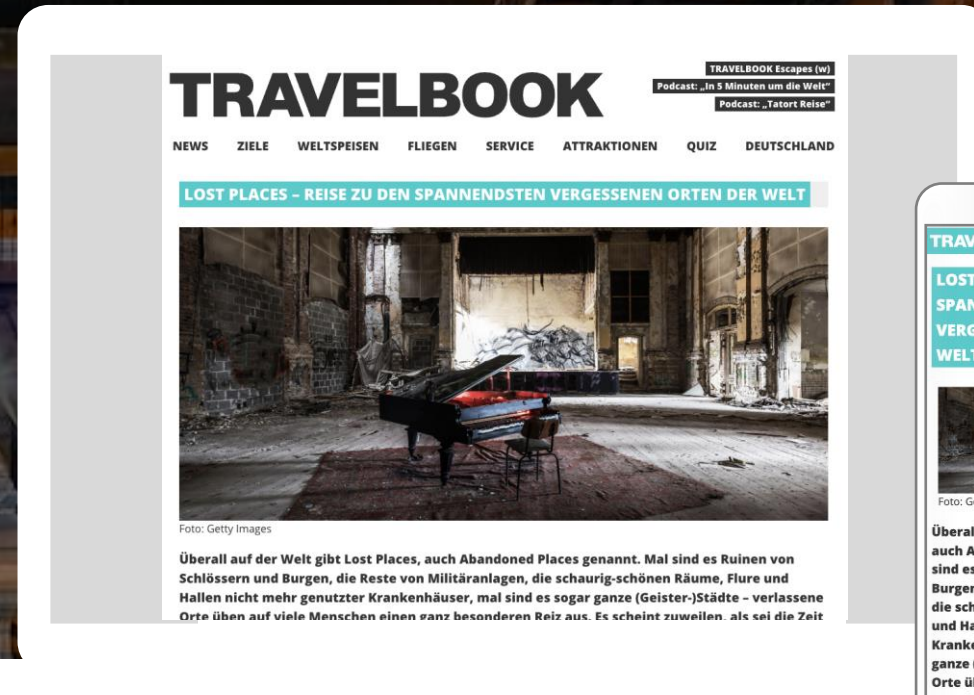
TRAVELBOOK

TRAVELBOOK Escapes (w)
Podcast: „In 5 Minuten um die Welt"
Podcast: „Tatort Reise"

NEWS ZIELE WELTSPEISEN FLIEGEN SERVICE ATTRAKTIONEN QUIZ DEUTSCHLAND

LOST PLACES – REISE ZU DEN SPANNENDSTEN VERGESSENEN ORTEN DER WELT

Foto: Getty Images

Überall auf der Welt gibt Lost Places, auch Abandoned Places genannt. Mal sind es Ruinen von Schlössern und Burgen, die Reste von Militäranlagen, die schaurig-schönen Räume, Flure und Hallen nicht mehr genutzter Krankenhäuser, mal sind es sogar ganze (Geister-)Städte – verlassene Orte üben auf viele Menschen einen ganz besonderen Reiz aus. Es scheint zuweilen, als sei die Zeit

TRAV

LOST SPAN VERG WELT

Foto: G

Überal auch A sind es Burger die sch und Ha Kranke ganze Orte ü